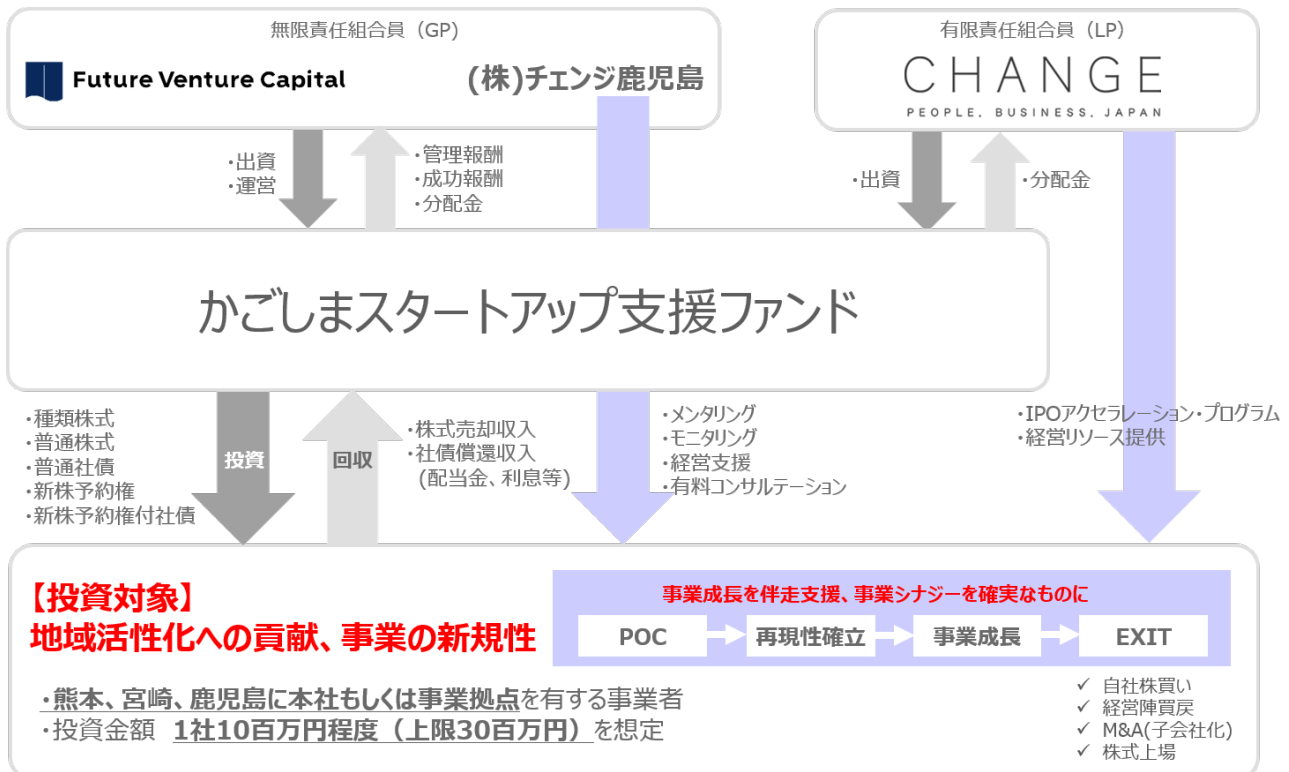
無限責任組合員（GP）

Future Venture Capital

(株)チェンジ鹿児島

有限責任組合員（LP）

CHANGE
PEOPLE, BUSINESS, JAPAN

・出資
・運営

・管理報酬
・成功報酬
・分配金

・出資

・分配金

かごしまスタートアップ支援ファンド

・種類株式
・普通株式
・普通社債
・新株予約権
・新株予約権付社債

投資

回収

・株式売却収入
・社債償還収入
（配当金、利息等）

・メンタリング
・モニタリング
・経営支援
・有料コンサルテーション

・IPOアクセラレーション・プログラム
・経営リソース提供

【投資対象】
地域活性化への貢献、事業の新規性

事業成長を伴走支援、事業シナジーを確実なものに

POC

再現性確立

事業成長

EXIT

・熊本、宮崎、鹿児島に本社もしくは事業拠点を有する事業者
・投資金額　1社10百万円程度（上限30百万円）を想定

✓ 自社株買い
✓ 経営陣買戻
✓ M&A(子会社化)
✓ 株式上場